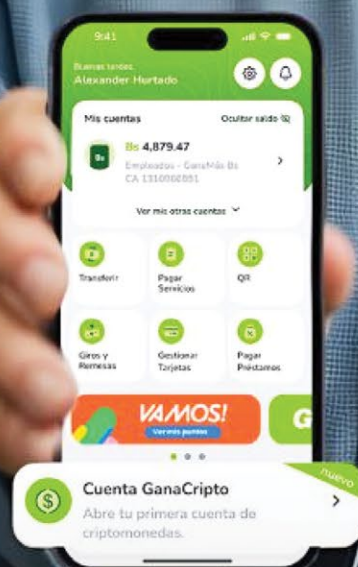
9:41

Buenas tardes
Alexander Hurtado

Mis cuentas
Ocultar saldo

Bs
Bs 4,879.47
Empleados - GanaMás Bs
CA 1310000051

Ver mis otras cuentas

Transferir

Pagar Servicios

QR

Giros y Remesas

Gestionar Tarjetas

Pagar Préstamos

VAMOS!
Ver más puntos

G

nuevo

Cuenta GanaCripto
Abre tu primera cuenta de criptomonedas.